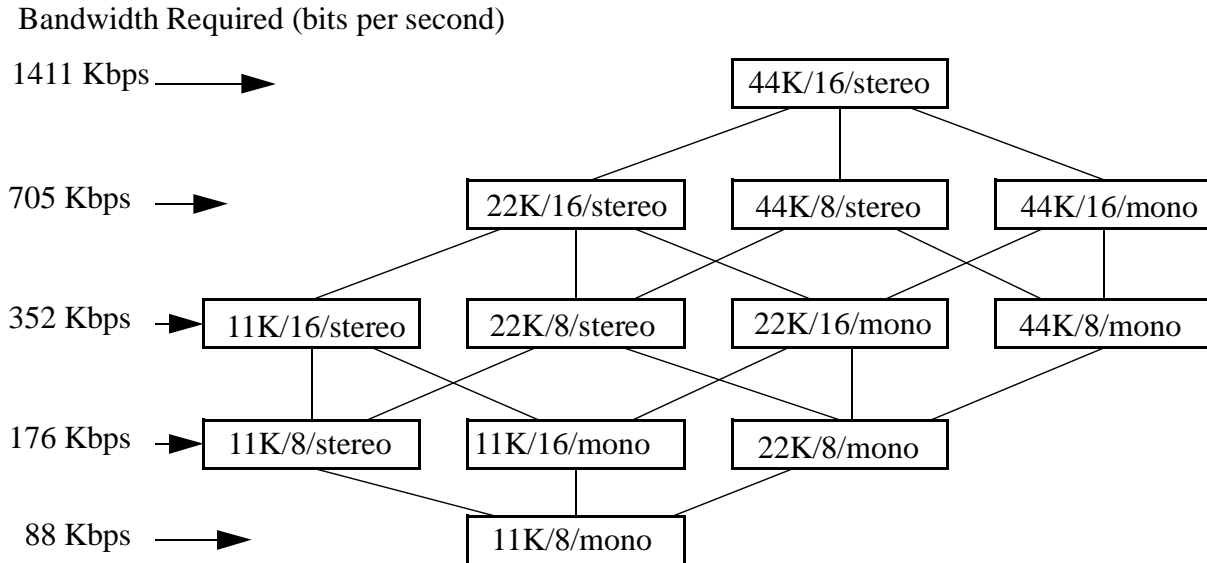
Bandwidth Required (bits per second)

1411 Kbps

44K/16/stereo

705 Kbps

22K/16/stereo

44K/8/stereo

44K/16/mono

352 Kbps

11K/16/stereo

22K/8/stereo

22K/16/mono

44K/8/mono

176 Kbps

11K/8/stereo

11K/16/mono

22K/8/mono

88 Kbps

11K/8/mono